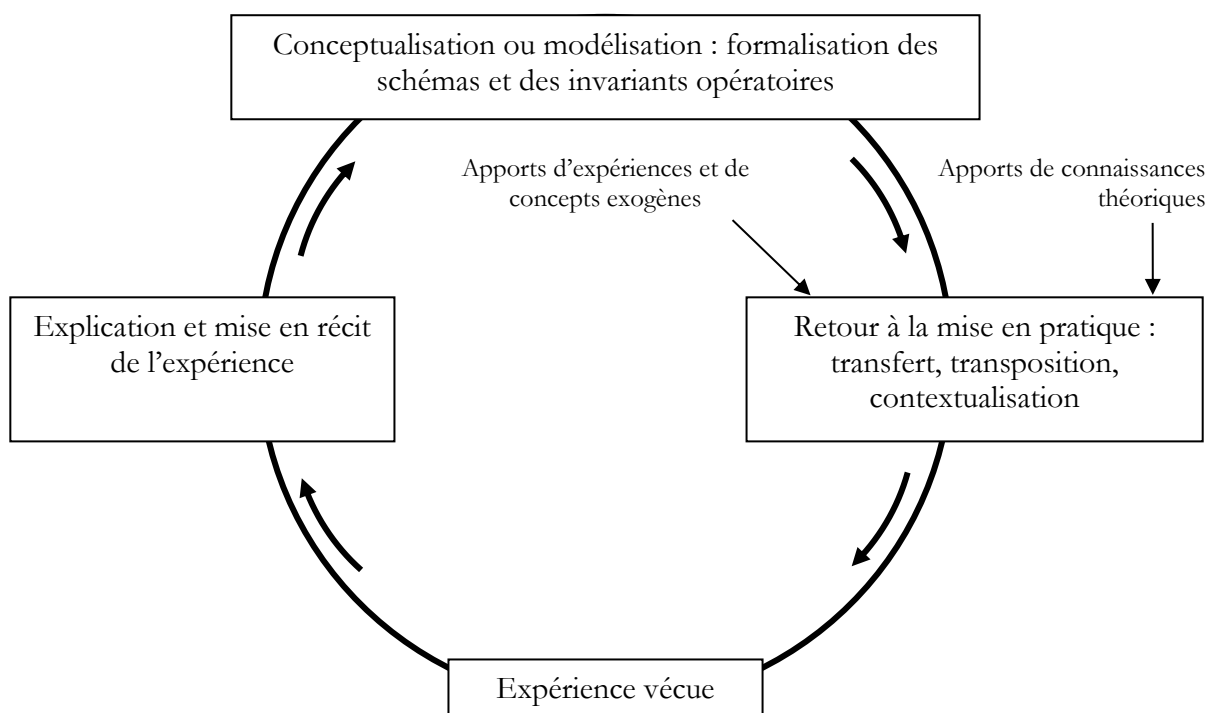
Conceptualisation ou modélisation : formalisation des schémas et des invariants opératoires

Apports d'expériences et de concepts exogènes

Apports de connaissances théoriques

Explication et mise en récit de l'expérience

Retour à la mise en pratique : transfert, transposition, contextualisation

Expérience vécue